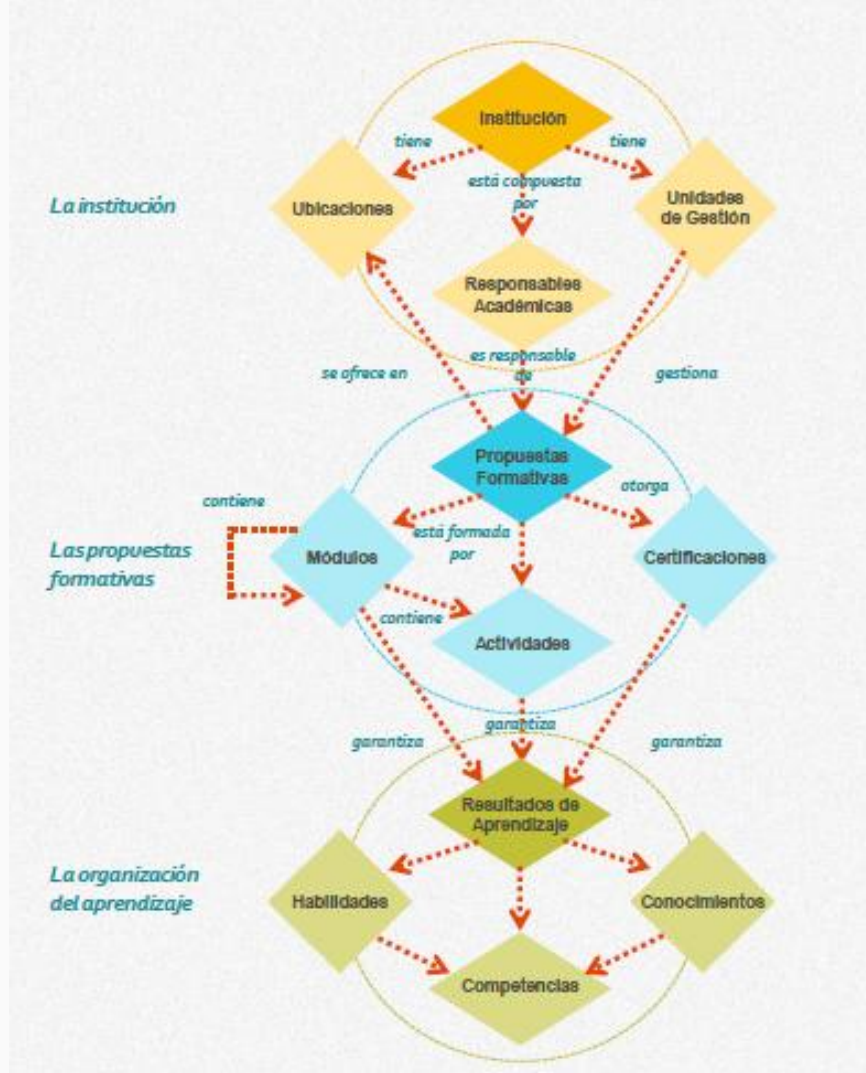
Institución

tiene

tiene

La institución

Ubicaciones

está compuesta por

Unidades de Gestión

Responsables Académicas

se ofrece en

es responsable de

gestiona

Propuestas Formativas

contiene

otorga

Las propuestas formativas

Módulos

está formada por

Certificaciones

contiene

Actividades

garantiza

garantiza

garantiza

Resultados de Aprendizaje

La organización del aprendizaje

Habilidades

Conocimientos

Competencias